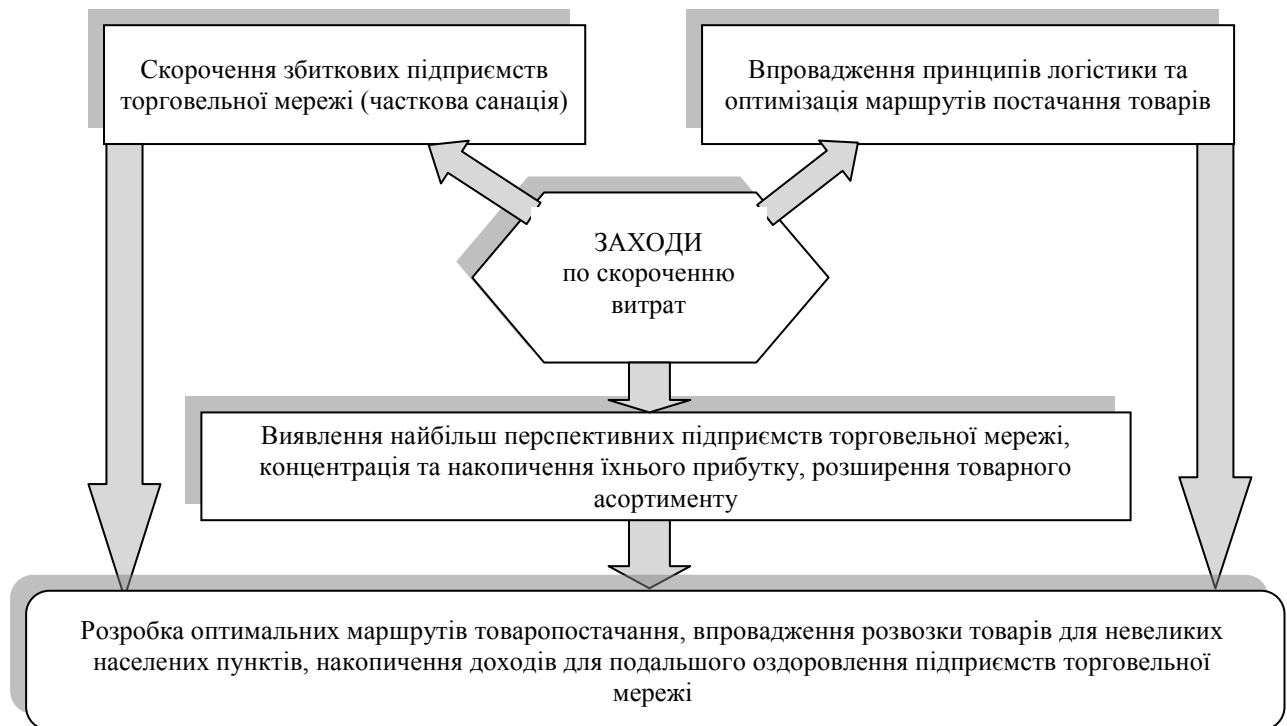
Скорочення збиткових підприємств торговельної мережі (часткова санація)

Впровадження принципів логістики та оптимізація маршрутів постачання товарів

ЗАХОДИ
по скороченню
витрат

Виявлення найбільш перспективних підприємств торговельної мережі, концентрація та накопичення їхнього прибутку, розширення товарного асортименту

Розробка оптимальних маршрутів товаропостачання, впровадження розвозки товарів для невеликих населених пунктів, накопичення доходів для подальшого оздоровлення підприємств торговельної мережі